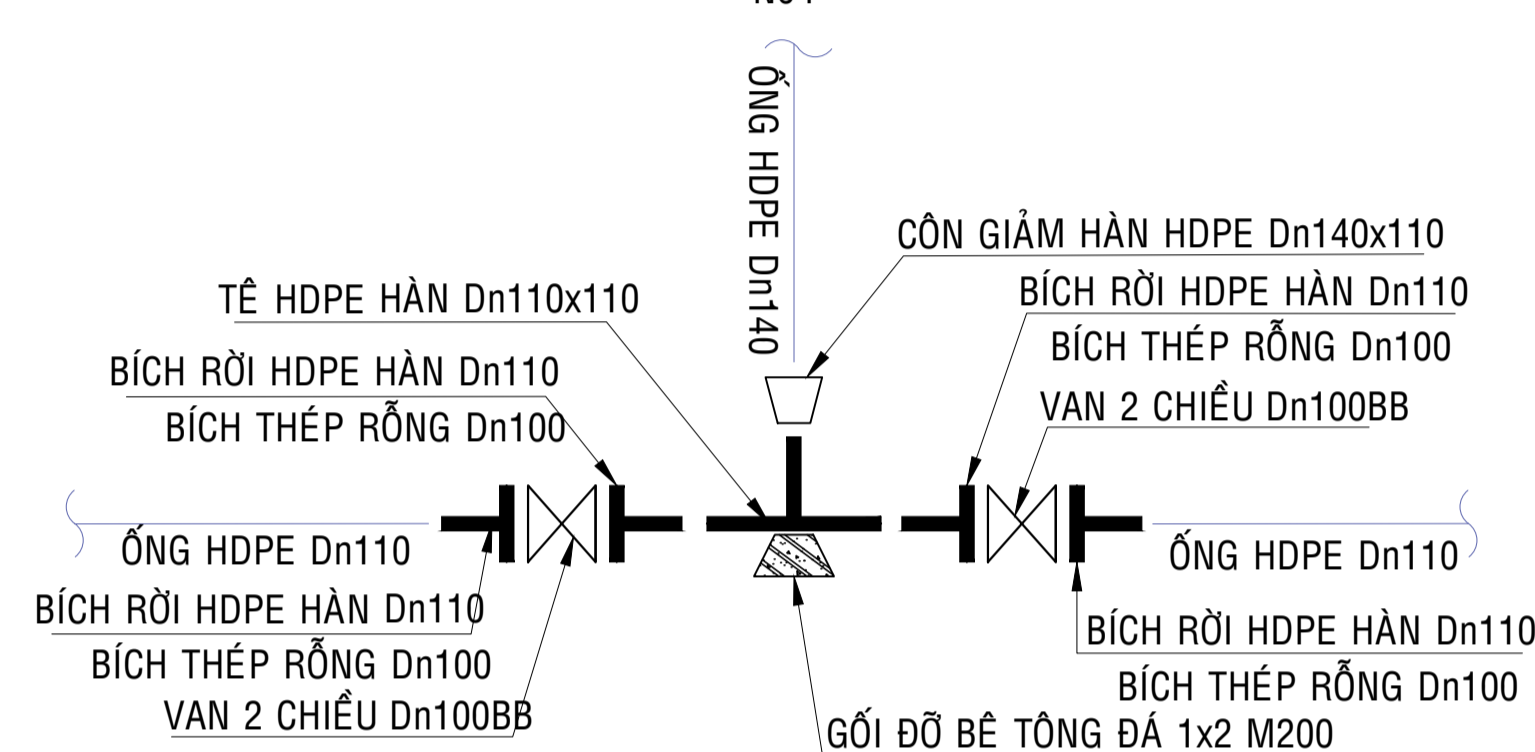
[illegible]

ỐNG HDPE Dn140

CÔN GIẢM HÀN HDPE Dn140x110

TÊ HDPE HÀN Dn110x110

BÍCH RỜI HDPE HÀN Dn110
BÍCH THÉP RỖNG Dn100

BÍCH RỜI HDPE HÀN Dn110
BÍCH THÉP RỖNG Dn100

VAN 2 CHIỀU Dn100BB

ỐNG HDPE Dn110

ỐNG HDPE Dn110

BÍCH RỜI HDPE HÀN Dn110
BÍCH THÉP RỖNG Dn100
VAN 2 CHIỀU Dn100BB

BÍCH RỜI HDPE HÀN Dn110
BÍCH THÉP RỖNG Dn100

GỐI ĐỠ BÊ TÔNG ĐÁ 1x2 M200